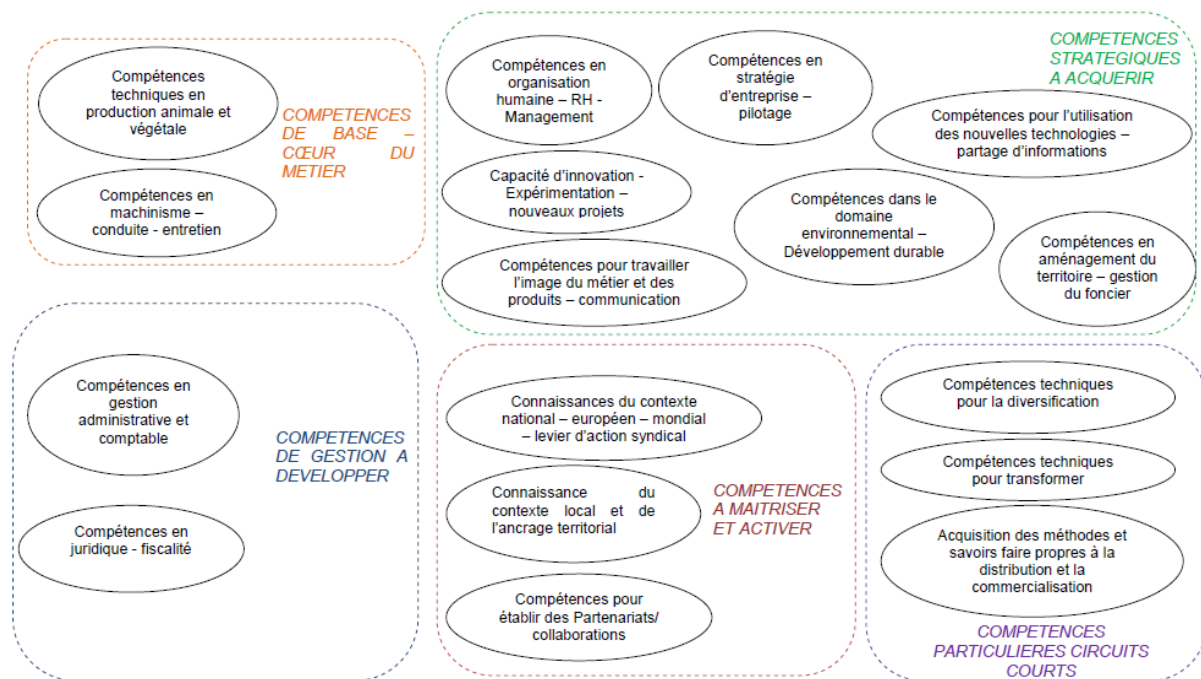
Compétences techniques en production animale et végétale

Compétences en machinisme – conduite - entretien

COMPETENCES DE BASE – CŒUR DU METIER

Compétences en organisation humaine – RH - Management

Compétences en stratégie d'entreprise – pilotage

COMPETENCES STRATEGIQUES A ACQUERIR

Compétences pour l'utilisation des nouvelles technologies – partage d'informations

Capacité d'innovation - Expérimentation – nouveaux projets

Compétences dans le domaine environnemental – Développement durable

Compétences en aménagement du territoire – gestion du foncier

Compétences pour travailler l'image du métier et des produits – communication

Compétences en gestion administrative et comptable

Compétences en juridique - fiscalité

COMPETENCES DE GESTION A DEVELOPPER

Connaissances du contexte national – européen – mondial – levier d'action syndical

Connaissance du contexte local et de l'ancrage territorial

COMPETENCES A MAITRISER ET ACTIVER

Compétences pour établir des Partenariats/ collaborations

Compétences techniques pour la diversification

Compétences techniques pour transformer

Acquisition des méthodes et savoirs faire propres à la distribution et la commercialisation

COMPETENCES PARTICULIERES CIRCUITS COURTS